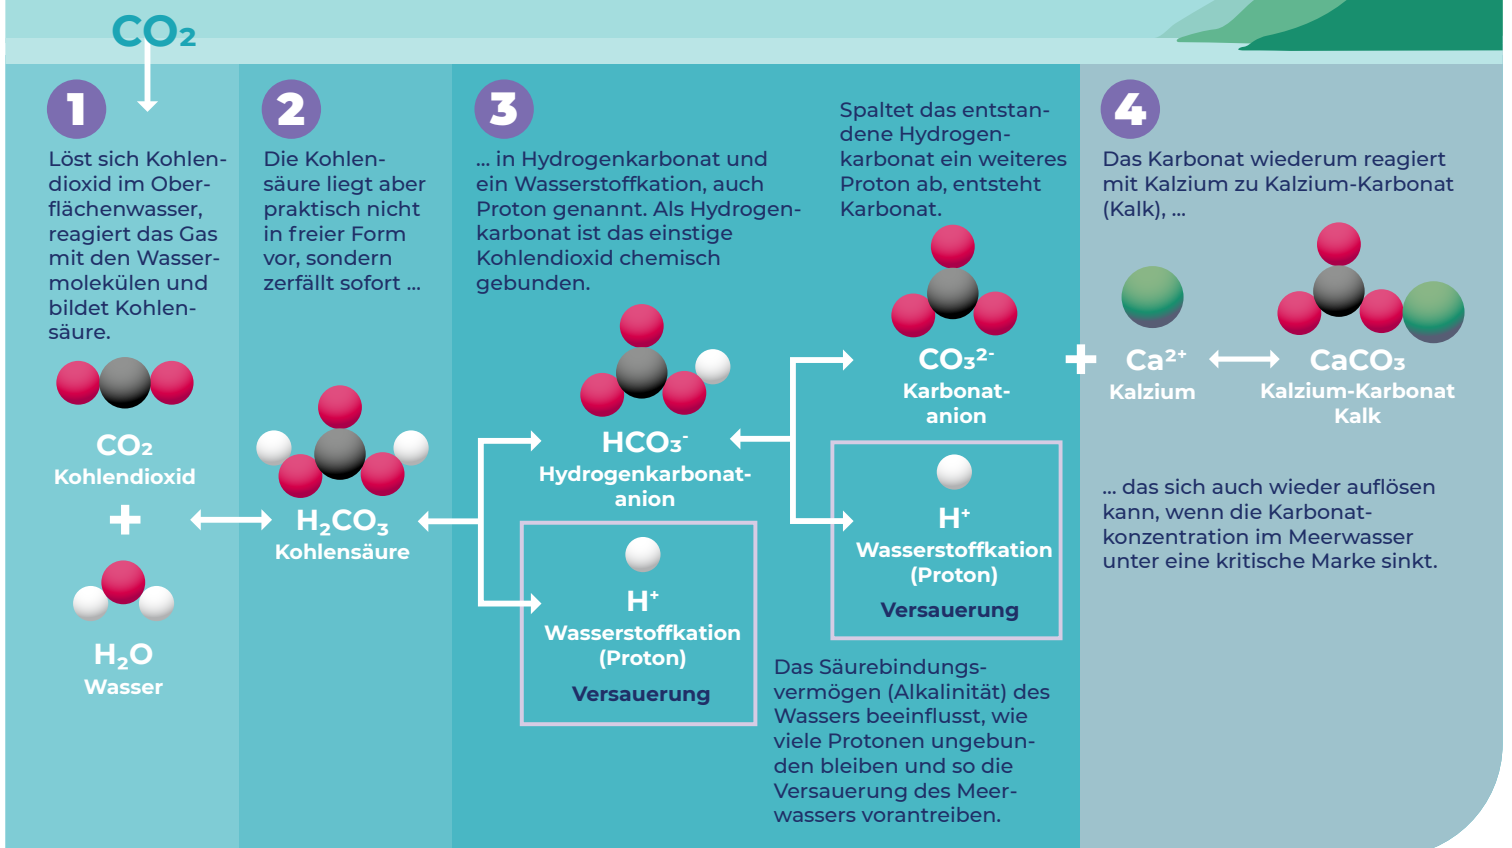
$CO_2$

1

Löst sich Kohlendioxid im Oberflächenwasser, reagiert das Gas mit den Wassermolekülen und bildet Kohlensäure.

$CO_2$
Kohlendioxid

+

$H_2O$
Wasser

2

Die Kohlensäure liegt aber praktisch nicht in freier Form vor, sondern zerfällt sofort ...

$H_2CO_3$
Kohlensäure

3

... in Hydrogenkarbonat und ein Wasserstoffkation, auch Proton genannt. Als Hydrogenkarbonat ist das einstige Kohlendioxid chemisch gebunden.

$HCO_3^-$
Hydrogenkarbonatanion

$H^+$
Wasserstoffkation (Proton)
Versauerung

Spaltet das entstandene Hydrogenkarbonat ein weiteres Proton ab, entsteht Karbonat.

$CO_3^{2-}$
Karbonatanion

$H^+$
Wasserstoffkation (Proton)
Versauerung

Das Säurebindungsvermögen (Alkalinität) des Wassers beeinflusst, wie viele Protonen ungebunden bleiben und so die Versauerung des Meerwassers vorantreiben.

4

Das Karbonat wiederum reagiert mit Kalzium zu Kalzium-Karbonat (Kalk), ...

+ $Ca^{2+}$
Kalzium

$CaCO_3$
Kalzium-Karbonat
Kalk

... das sich auch wieder auflösen kann, wenn die Karbonatkonzentration im Meerwasser unter eine kritische Marke sinkt.